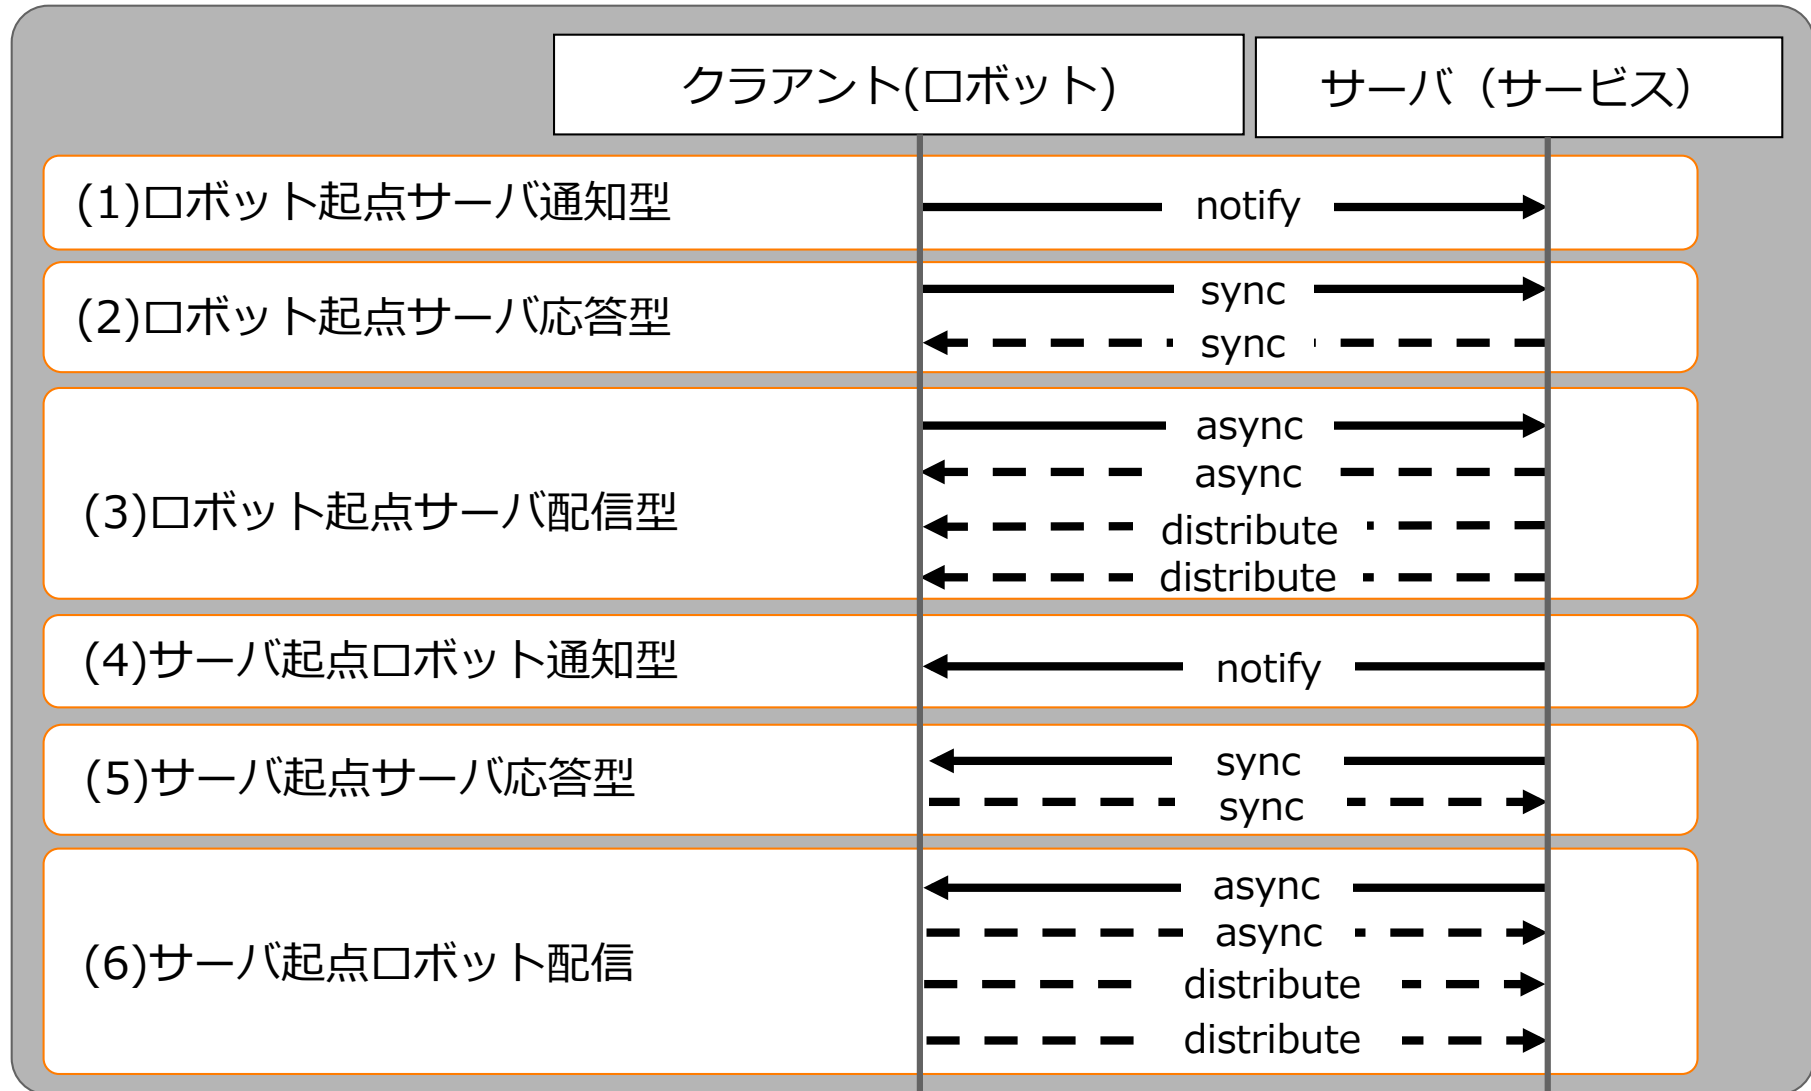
| | クラアント(ロボット) | サーバ（サービス) |
|---|---|---|

(1)ロボット起点サーバ通知型
notify

(2)ロボット起点サーバ応答型
sync
sync

(3)ロボット起点サーバ配信型
async
async
distribute
distribute

(4)サーバ起点ロボット通知型
notify

(5)サーバ起点サーバ応答型
sync
sync

(6)サーバ起点ロボット配信
async
async
distribute
distribute